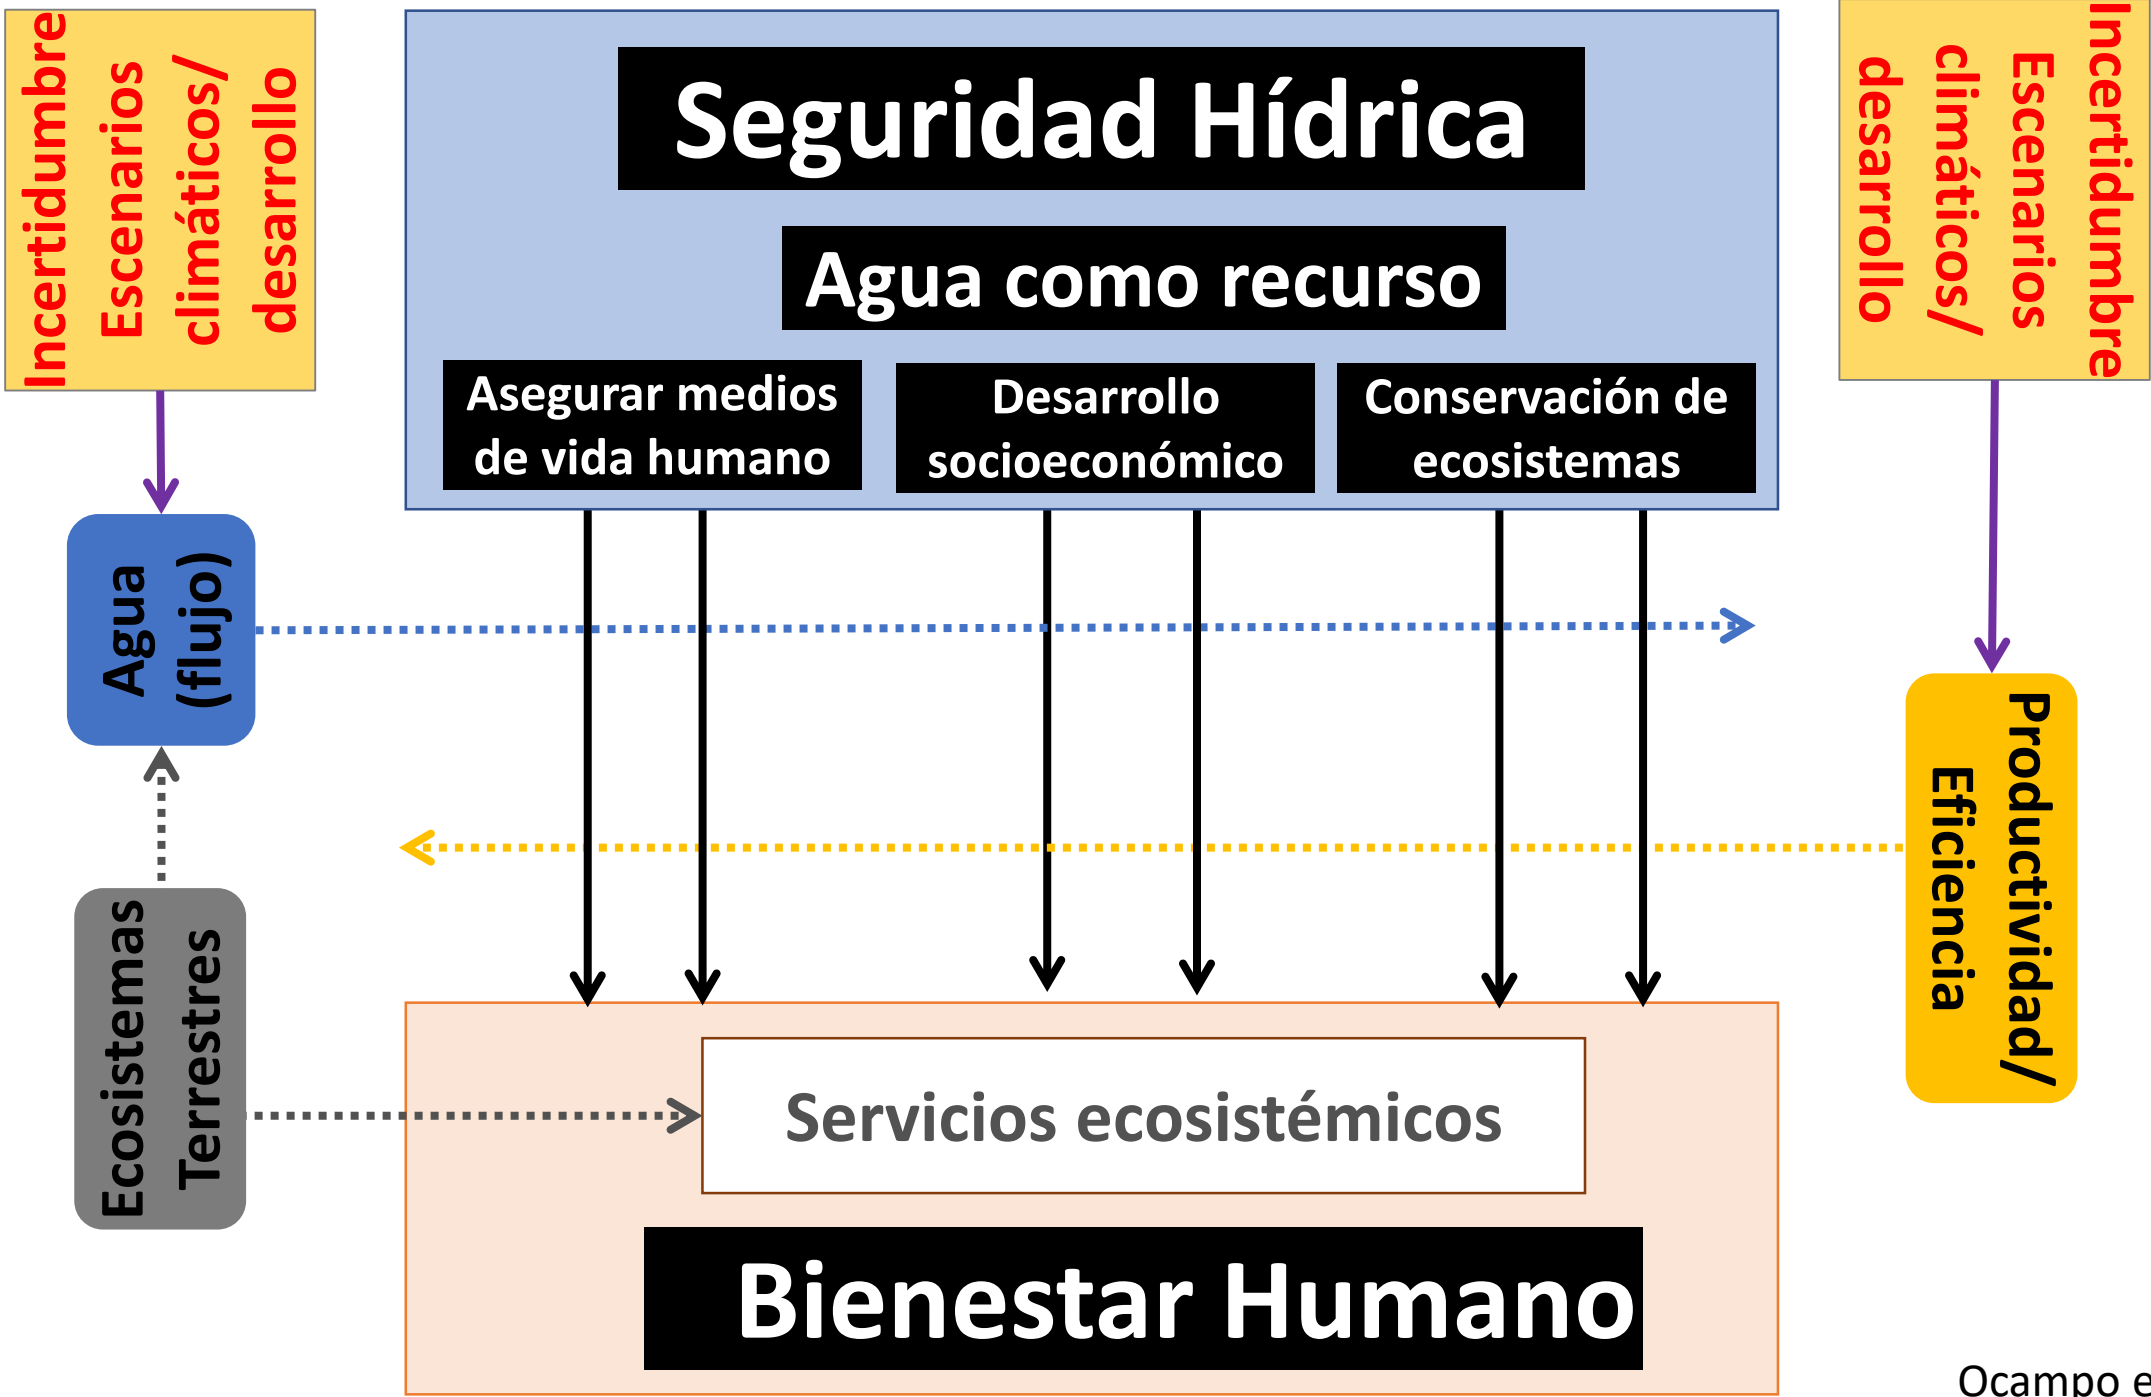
Incertidumbre
Escenarios climáticos/ desarrollo

Seguridad Hídrica

Agua como recurso

Asegurar medios de vida humano

Desarrollo socioeconómico

Conservación de ecosistemas

Incertidumbre
Escenarios climáticos/ desarrollo

Agua (flujo)

Productividad/ Eficiencia

Ecosistemas Terrestres

Servicios ecosistémicos

Bienestar Humano

Ocampo e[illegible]